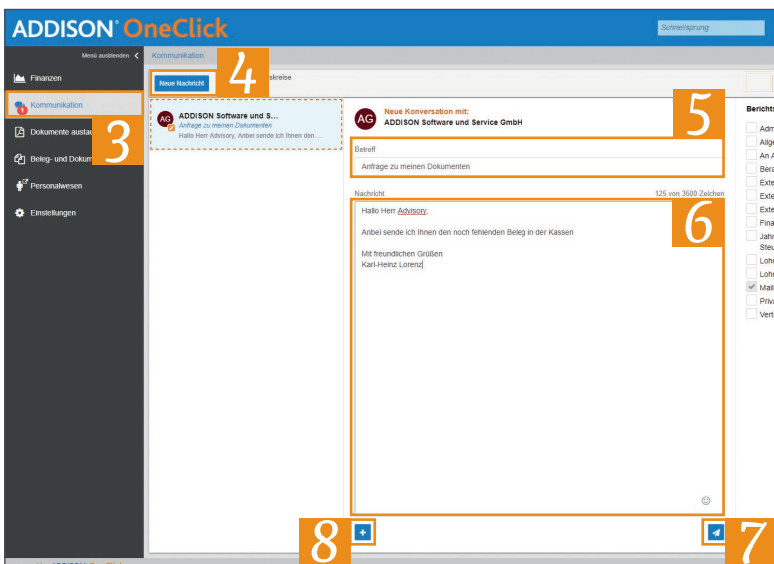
ADDISON OneClick

Schnellsprung

Menü ausblenden

Finanzen

Kommunikation

Dokumente austau

Beleg- und Dokum

Personalwesen

Einstellungen

3

Kommunikation

Neue Nachricht

4

skreise

AG

ADDISON Software und S...

Anfrage zu meinen Dokumenten

Hallo Herr Advisory, Anbei sende ich Ihnen den ...

AG

Neue Konversation mit:

ADDISON Software und Service GmbH

5

Betreff

Anfrage zu meinen Dokumenten

Nachricht

125 von 3500 Zeichen

Hallo Herr Advisory,

Anbei sende ich Ihnen den noch fehlenden Beleg in der Kassen

Mit freundlichen Grüßen
Karl-Heinz Lorenz

6

Berichts

Adm

Allge

An A

Bera

Exte

Exte

Exte

Fina

Jahr Steu

Lohn

Lohn

Mail

Priva

Vert

8

7